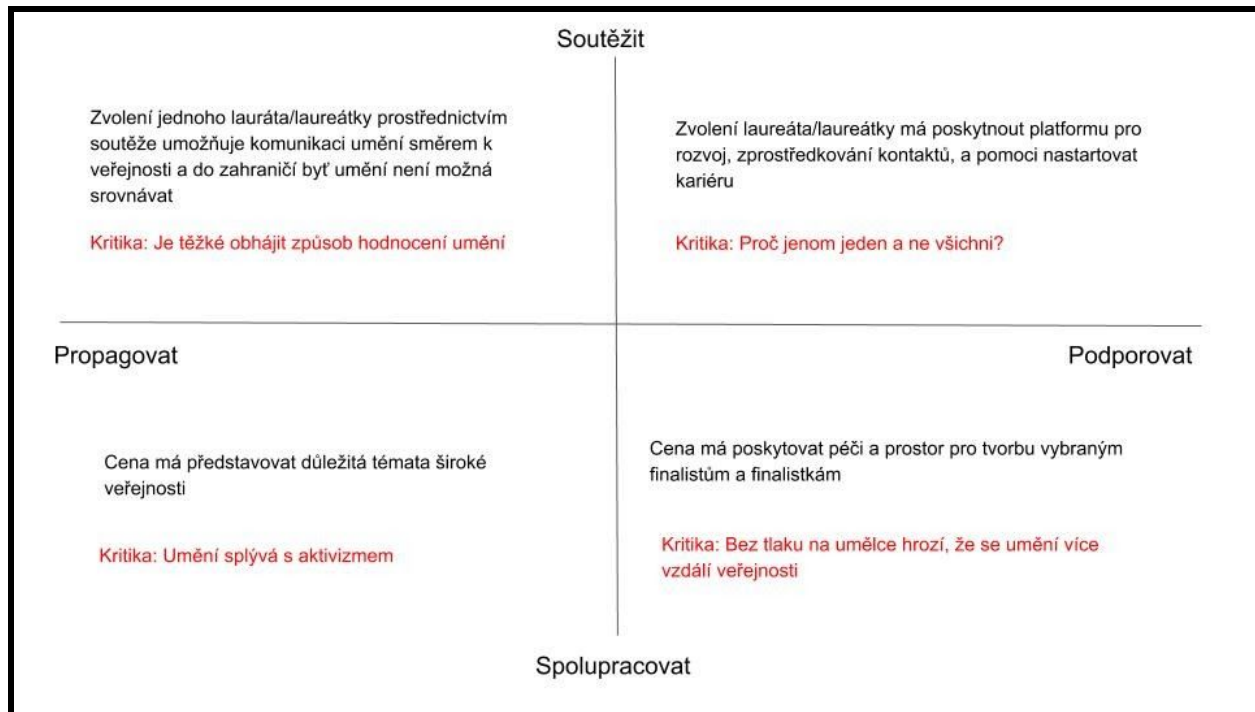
Soutěžit

Zvolení jednoho lauráta/laureátky prostřednictvím soutěže umožňuje komunikaci umění směrem k veřejnosti a do zahraničí byť umění není možná srovnávat

Kritika: Je těžké obhájit způsob hodnocení umění

Zvolení laureáta/laureátky má poskytnout platformu pro rozvoj, zprostředkování kontaktů, a pomoci nastartovat kariéru

Kritika: Proč jenom jeden a ne všichni?

Propagovat

Podporovat

Cena má představovat důležitá témata široké veřejnosti

Kritika: Umění splývá s aktivizmem

Cena má poskytovat péči a prostor pro tvorbu vybraným finalistům a finalistkám

Kritika: Bez tlaku na umělce hrozí, že se umění více vzdálí veřejnosti

Spolupracovat